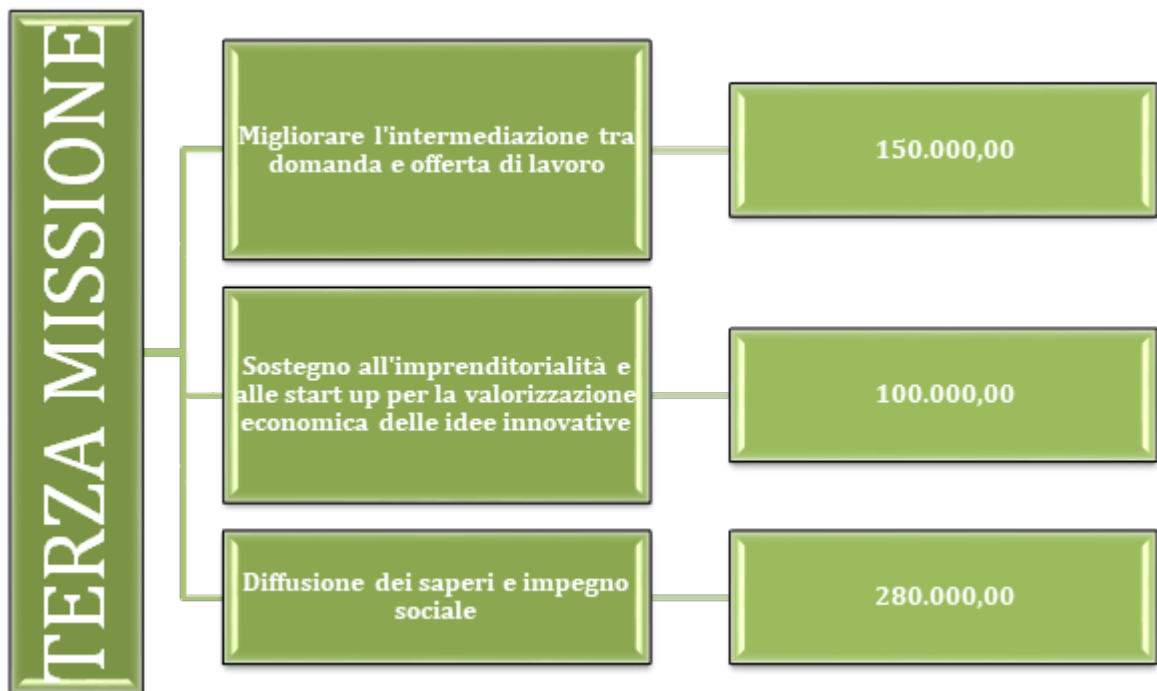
TERZA MISSIONE

Migliorare l'intermediazione tra domanda e offerta di lavoro

150.000,00

Sostegno all'imprenditorialità e alle start up per la valorizzazione economica delle idee innovative

100.000,00

Diffusione dei saperi e impegno sociale

280.000,00